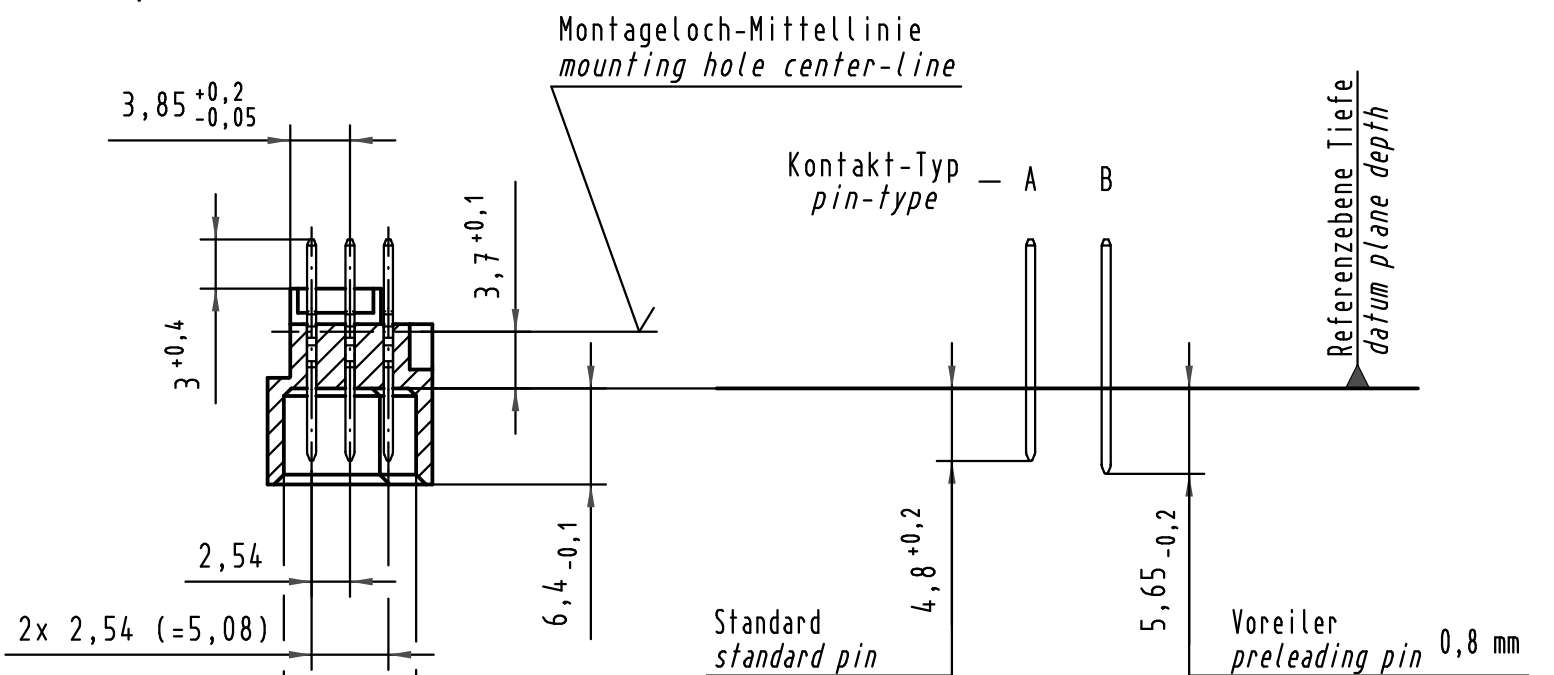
Montageloch-Mittellinie
mounting hole center-line

$3,85^{+0,2}_{-0,05}$

Kontakt-Typ pin-type — A B

Referenzebene Tiefe
datum plane depth

$3,7^{+0,1}$

$3^{+0,4}$

2,54

$6,4_{-0,1}$

$4,8^{+0,2}$

$5,65_{-0,2}$

2x 2,54 (=5,08)

Standard
standard pin

Voreiler
preleading pin 0,8 mm